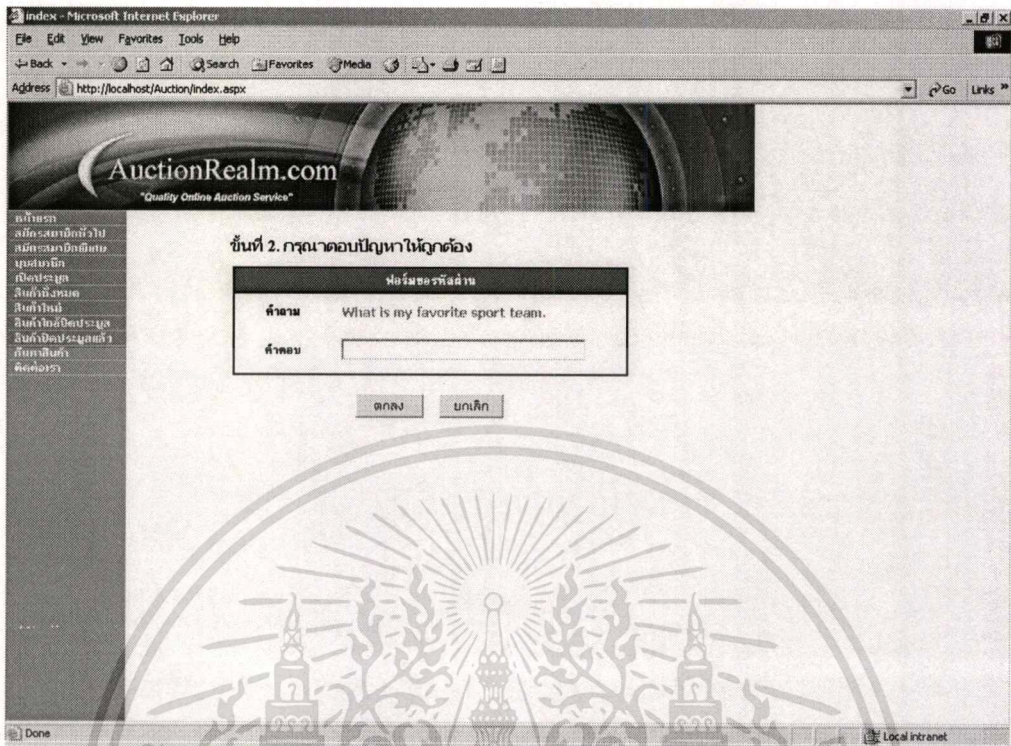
index - Microsoft Internet Explorer

File Edit View Favorites Tools Help

Back Search Favorites Media

Address http://localhost/Auction/index.aspx

Go Links

AuctionRealm.com

"Quality Online Auction Service"

หน้าแรก
สมัครสมาชิกทั่วไป
สมัครสมาชิกพิเศษ
บุคคลสมาชิก
เปิดประมูล
สินค้าทั้งหมด
สินค้าใหม่
สินค้าใกล้ปิดประมูล
สินค้าปิดประมูลแล้ว
ค้นหาสินค้า
ติดต่อเรา

ขั้นที่ 2. กรุณาตอบปัญหาให้ถูกต้อง

ฟอร์มขอรหัสผ่าน

| คำถาม | What is my favorite sport team. |
|---|---|
| คำตอบ | |

ตกลง ยกเลิก

Done

Local intranet